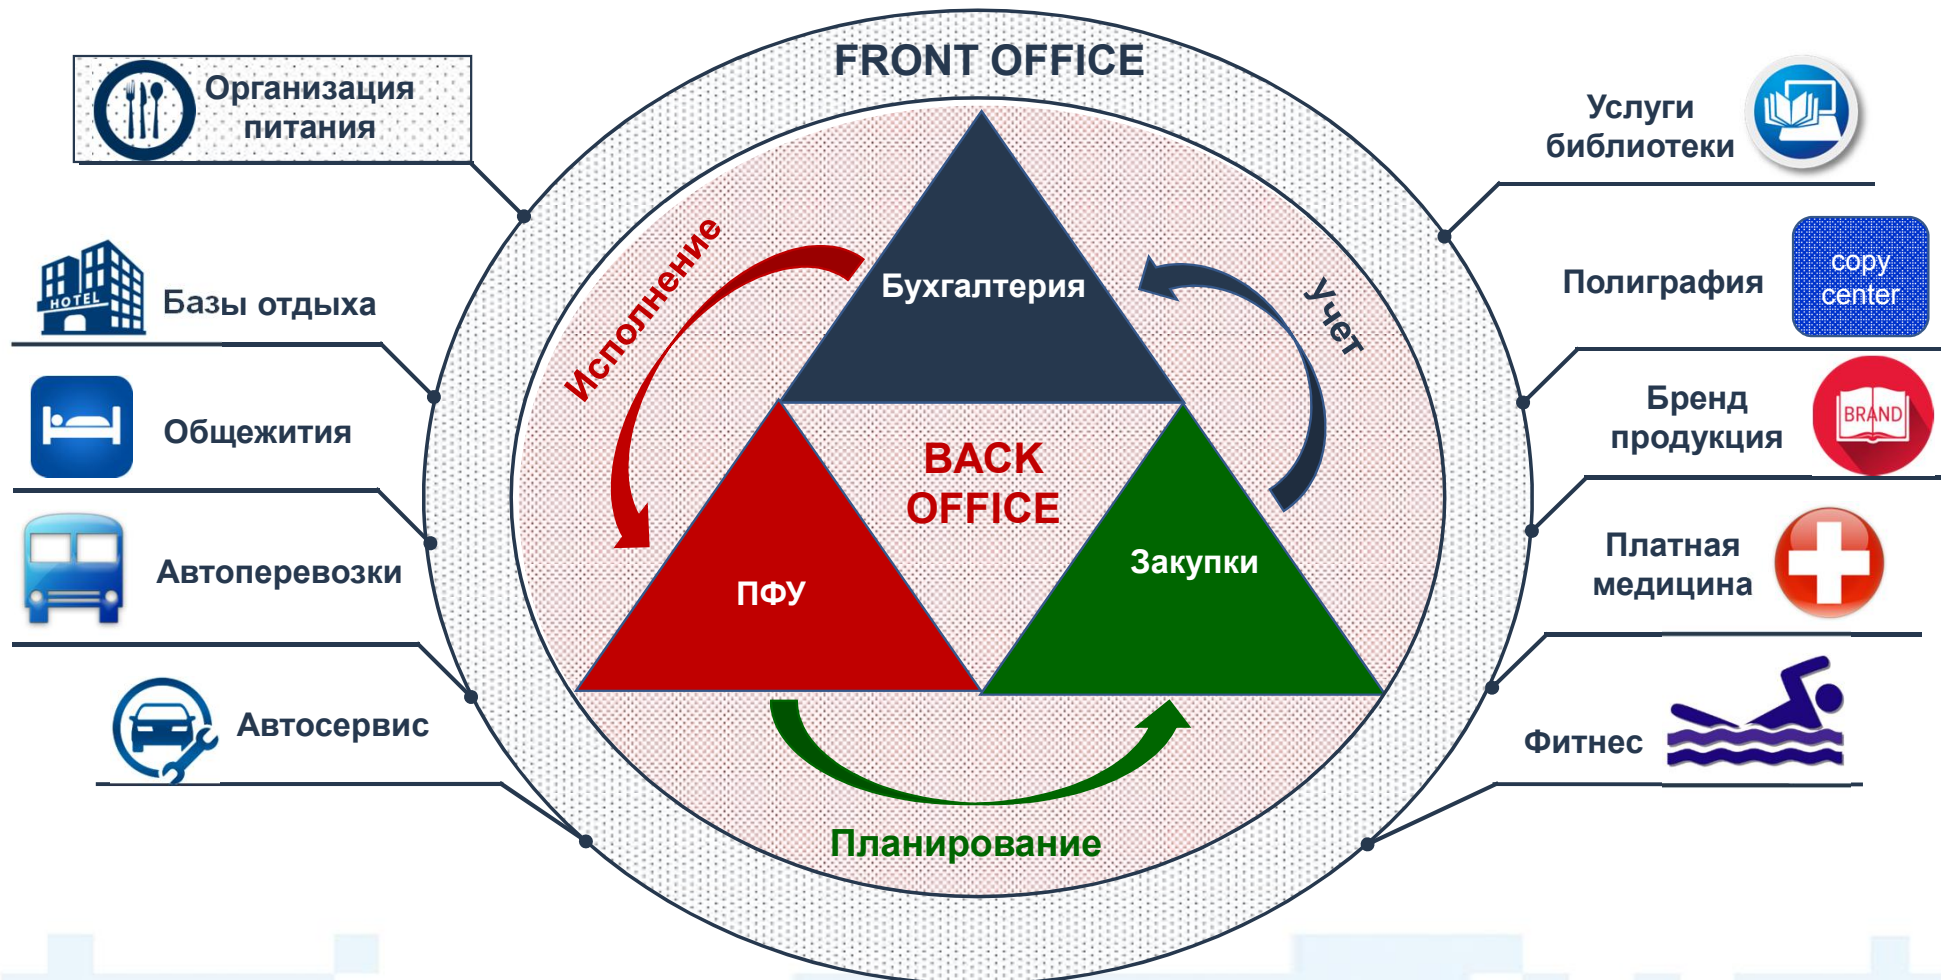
FRONT OFFICE

Организация питания

Базы отдыха

HOTEL

Общежития

Автоперевозки

Автосервис

Услуги библиотеки

Полиграфия

copy center

Бренд продукция

BRAND

Платная медицина

Фитнес

Исполнение

Бухгалтерия

Учет

BACK OFFICE

ПФУ

Закупки

Планирование